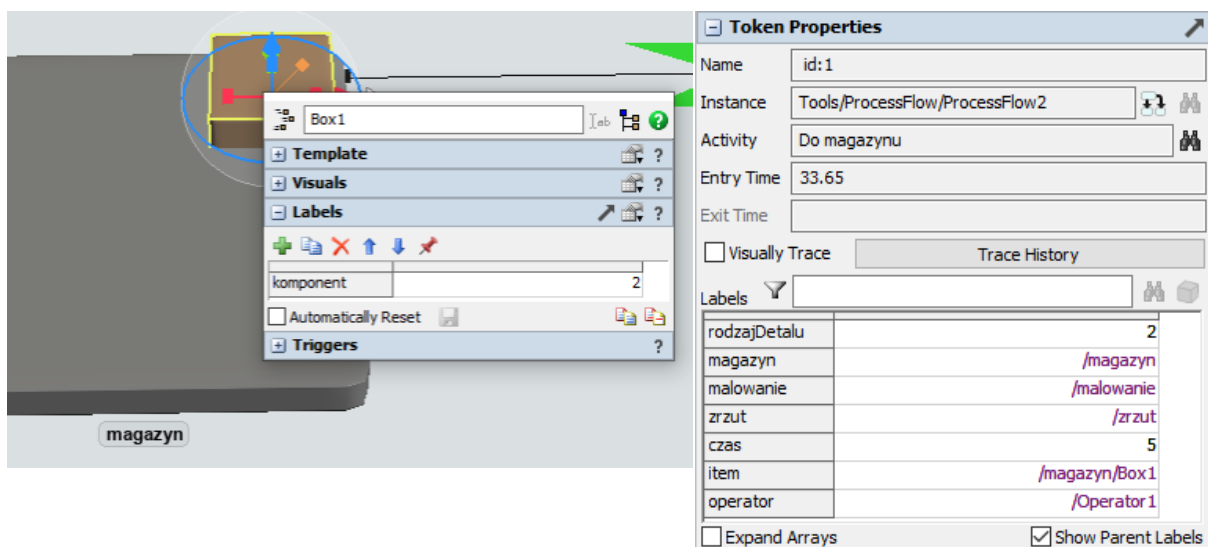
Box1
Template ?
Visuals ?
Labels ?

| komponent | 2 |
|---|---|

Automatically Reset
Triggers ?
magazyn

Token Properties
Name id:1
Instance Tools/ProcessFlow/ProcessFlow2
Activity Do magazynu
Entry Time 33.65
Exit Time
Visually Trace
Trace History
Labels

| | |
|---|---|
| rodzajDetalu | 2 |
| magazyn | /magazyn |
| malowanie | /malowanie |
| zrzut | /zrzut |
| czas | 5 |
| item | /magazyn/Box1 |
| operator | /Operator1 |

Expand Arrays
Show Parent Labels